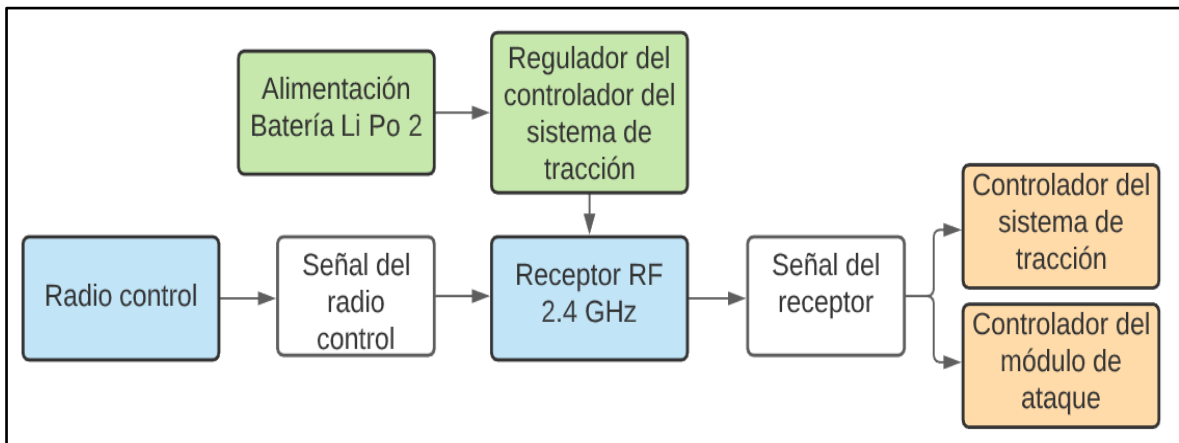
Alimentación Batería Li Po 2

Regulador del controlador del sistema de tracción

Radio control

Señal del radio control

Receptor RF 2.4 GHz

Señal del receptor

Controlador del sistema de tracción

Controlador del módulo de ataque